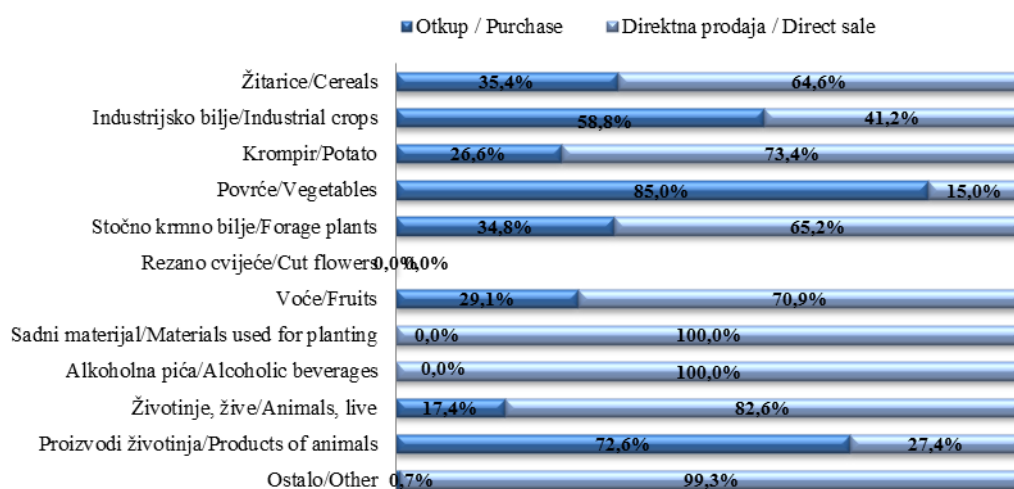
Otkup / Purchase
Direktna prodaja / Direct sale

Žitarice/Cereals 35,4% 64,6%
Industrijsko bilje/Industrial crops 58,8% 41,2%
Krompir/Potato 26,6% 73,4%
Povrće/Vegetables 85,0% 15,0%
Stočno krmno bilje/Forage plants 34,8% 65,2%
Rezano cvijeće/Cut flowers 0,0% 0,0%
Voće/Fruits 29,1% 70,9%
Sadni materijal/Materials used for planting 0,0% 100,0%
Alkoholna pića/Alcoholic beverages 0,0% 100,0%
Životinje, žive/Animals, live 17,4% 82,6%
Proizvodi životinja/Products of animals 72,6% 27,4%
Ostalo/Other 0,7% 99,3%